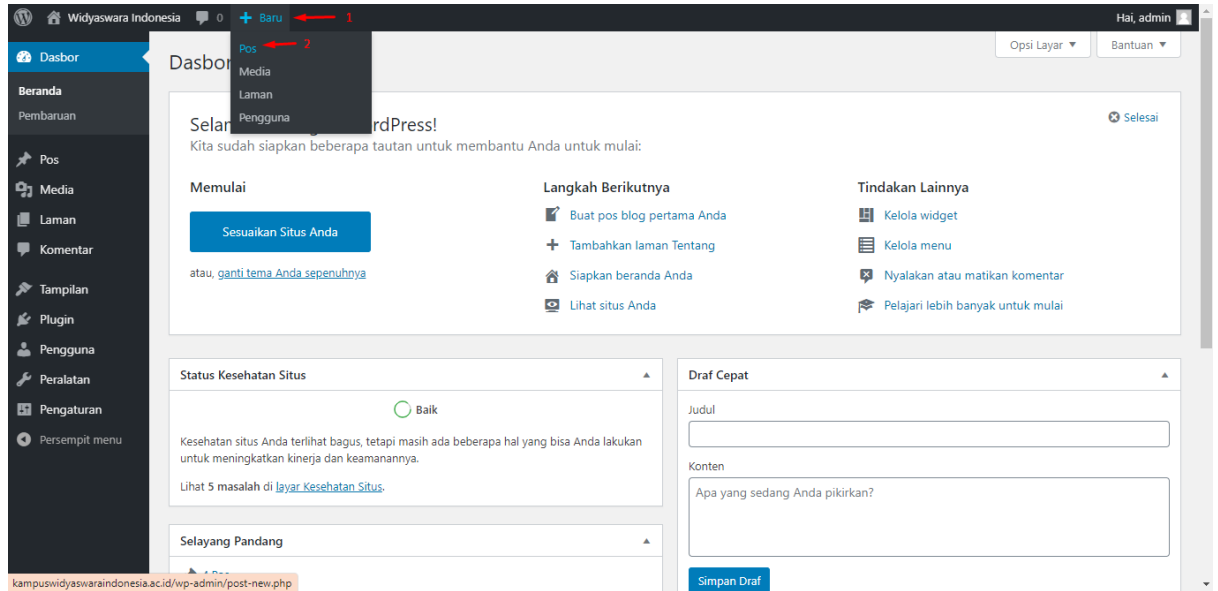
Widyaswara Indonesia 0 + Baru 1

Hai, admin

Pos 2
Media
Laman
Pengguna

Dasbor
Beranda
Pembaruan
Pos
Media
Laman
Komentar
Tampilan
Plugin
Pengguna
Peralatan
Pengaturan
Persempit menu

Dasbor

Opsi Layar ▼
Bantuan ▼

Selan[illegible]rdPress!
Kita sudah siapkan beberapa tautan untuk membantu Anda untuk mulai:

Selesai

Memulai
Sesuaikan Situs Anda
atau, ganti tema Anda sepenuhnya

Langkah Berikutnya
Buat pos blog pertama Anda
Tambahkan laman Tentang
Siapkan beranda Anda
Lihat situs Anda

Tindakan Lainnya
Kelola widget
Kelola menu
Nyalakan atau matikan komentar
Pelajari lebih banyak untuk mulai

Status Kesehatan Situs
Baik
Kesehatan situs Anda terlihat bagus, tetapi masih ada beberapa hal yang bisa Anda lakukan untuk meningkatkan kinerja dan keamanannya.
Lihat 5 masalah di layar Kesehatan Situs.

Selayang Pandang

Draf Cepat
Judul
Konten
Apa yang sedang Anda pikirkan?
Simpan Draf

kampuswidyaswaraindonesia.ac.id/wp-admin/post-new.php